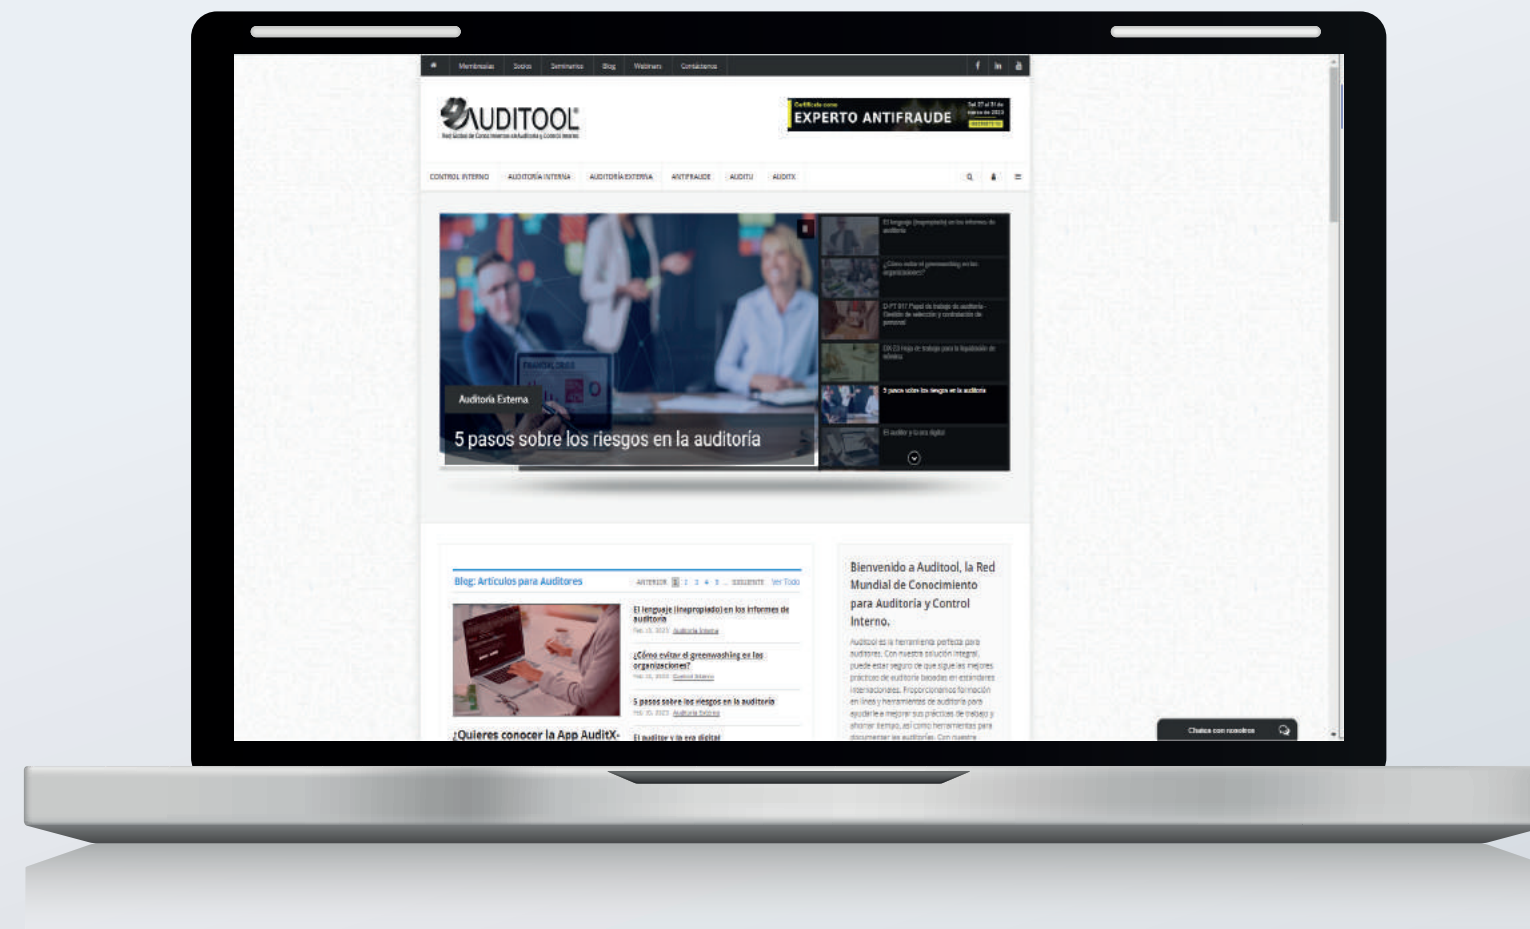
Membresías Socios Seminarios Blog Webinars Contáctenos

AUDITOOL
Red Global de Conocimientos en Auditoría y Control Interno

Certifícate como EXPERTO ANTIFRAUDE

CONTROL INTERNO AUDITORÍA INTERNA AUDITORÍA EXTERNA ANTIFRAUDE AUDITU AUDITX

Auditoría Externa
5 pasos sobre los riesgos en la auditoría

El lenguaje (inapropiado) en los informes de auditoría
¿Cómo evitar el greenwashing en las organizaciones?
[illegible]
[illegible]
5 pasos sobre los riesgos en la auditoría
El auditor y la era digital

Blog: Artículos para Auditores
ANTERIOR 1 2 3 4 5 ... SIGUIENTE Ver Todo

El lenguaje (inapropiado) en los informes de auditoría
Auditoría Interna
¿Cómo evitar el greenwashing en las organizaciones?
Control Interno
5 pasos sobre los riesgos en la auditoría
Auditoría Externa
El auditor y la era digital

¿Quieres conocer la App AuditX-

Bienvenido a Auditool, la Red Mundial de Conocimiento para Auditoría y Control Interno.

Auditool es la herramienta perfecta para auditores. Con nuestra solución integral, puede estar seguro de que sigue las mejores prácticas de auditoría basadas en estándares internacionales. Proporcionamos formación en línea y herramientas de auditoría para ayudarle a mejorar sus prácticas de trabajo y ahorrar tiempo, así como herramientas para documentar las auditorías. Con nuestra

Chatea con nosotros